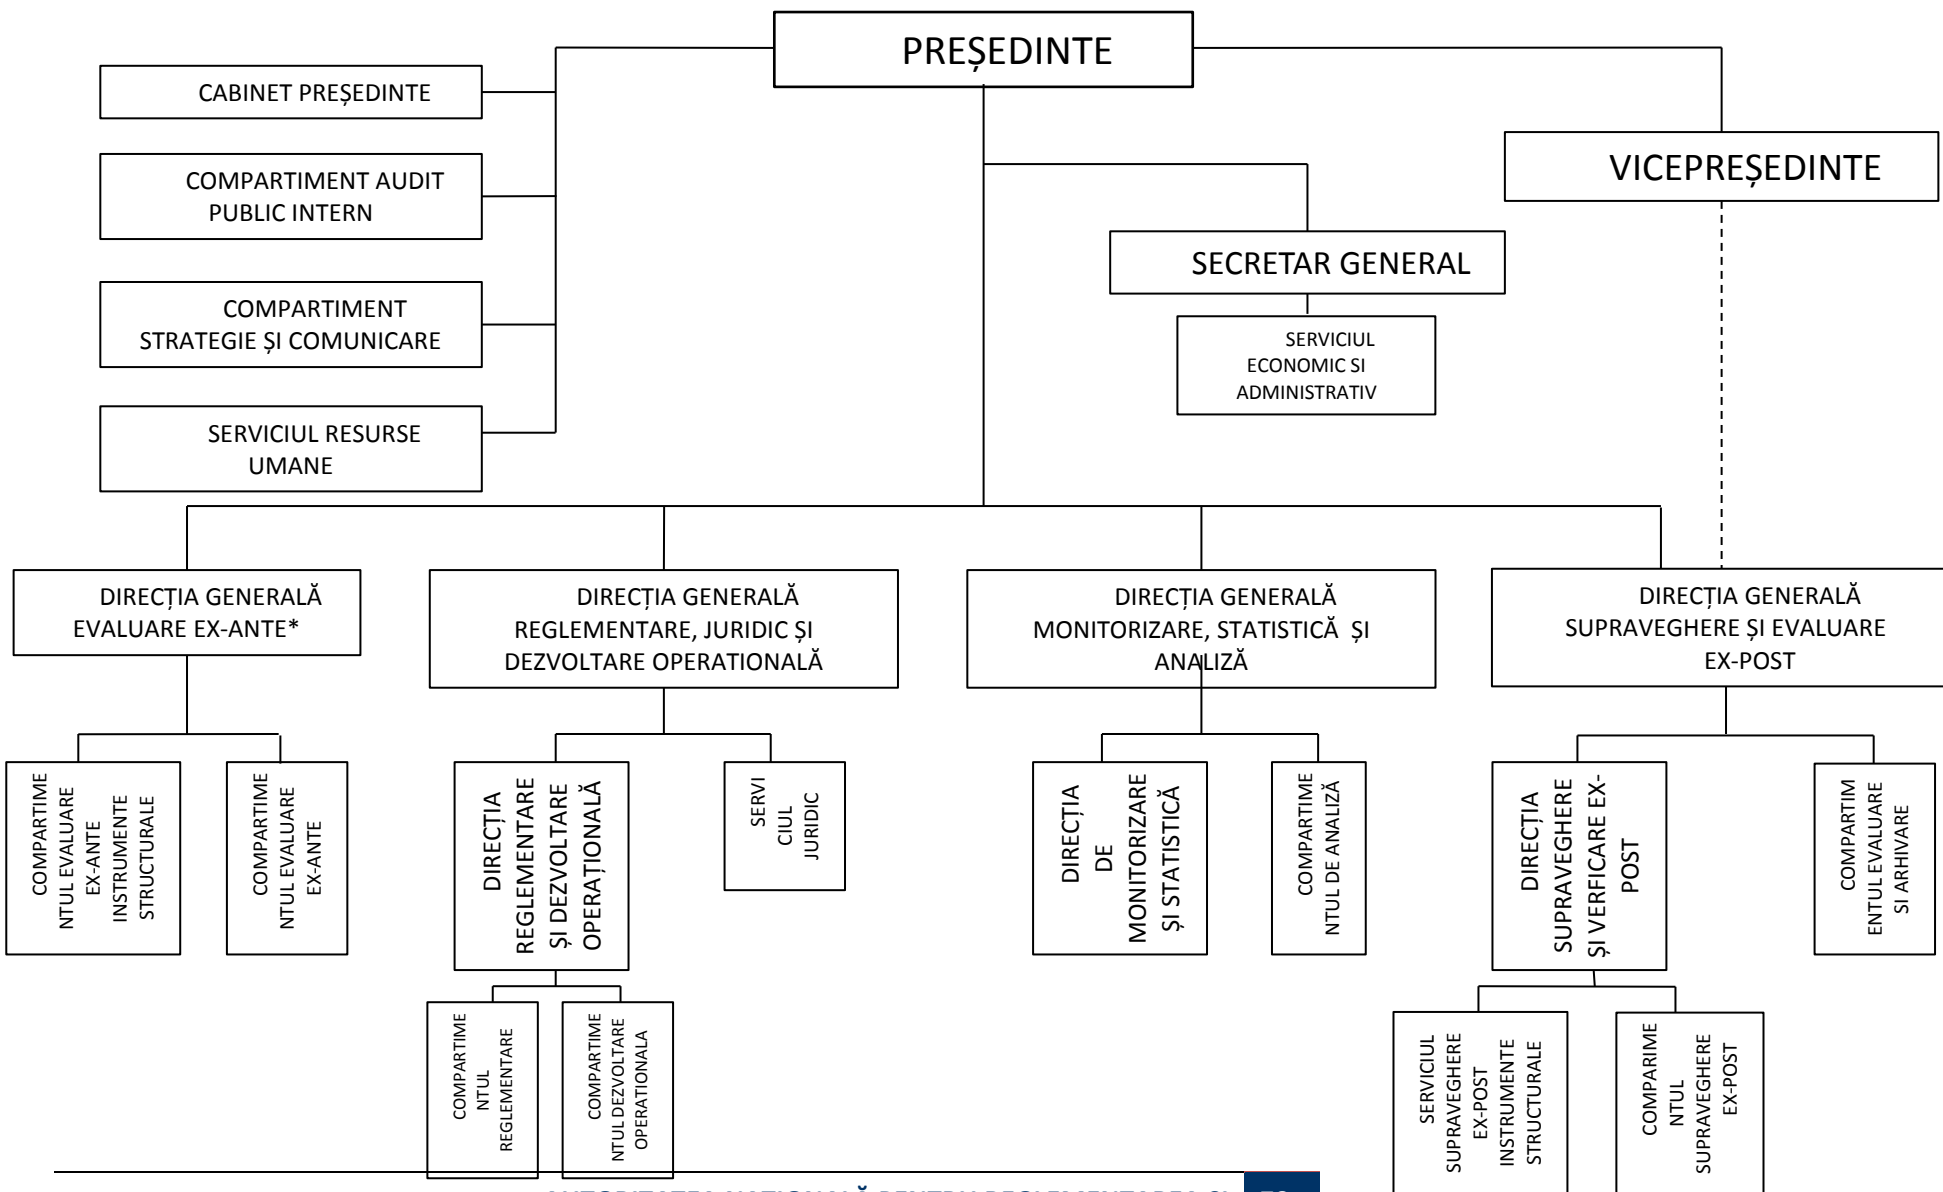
PREȘEDINTE

CABINET PREȘEDINTE

COMPARTIMENT AUDIT PUBLIC INTERN

COMPARTIMENT STRATEGIE ȘI COMUNICARE

SERVICIUL RESURSE UMANE

VICEPREȘEDINTE

SECRETAR GENERAL

SERVICIUL ECONOMIC SI ADMINISTRATIV

DIRECȚIA GENERALĂ EVALUARE EX-ANTE*

DIRECȚIA GENERALĂ REGLEMENTARE, JURIDIC ȘI DEZVOLTARE OPERATIONALĂ

DIRECȚIA GENERALĂ MONITORIZARE, STATISTICĂ ȘI ANALIZĂ

DIRECȚIA GENERALĂ SUPRAVEGHERE ȘI EVALUARE EX-POST

COMPARTIMENTUL EVALUARE EX-ANTE INSTRUMENTE STRUCTURALE

COMPARTIMENTUL EVALUARE EX-ANTE

DIRECȚIA REGLEMENTARE ȘI DEZVOLTARE OPERAȚIONALĂ

SERVICIUL JURIDIC

DIRECȚIA DE MONITORIZARE ȘI STATISTICĂ

COMPARTIMENTUL DE ANALIZĂ

DIRECȚIA SUPRAVEGHERE ȘI VERFICARE EX-POST

COMPARTIMENTUL EVALUARE SI ARHIVARE

COMPARTIMENTUL REGLEMENTARE

COMPARTIMENTUL DEZVOLTARE OPERATIONALA

SERVICIUL SUPRAVEGHERE EX-POST INSTRUMENTE STRUCTURALE

COMPARIMENTUL SUPRAVEGHERE EX-POST

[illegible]